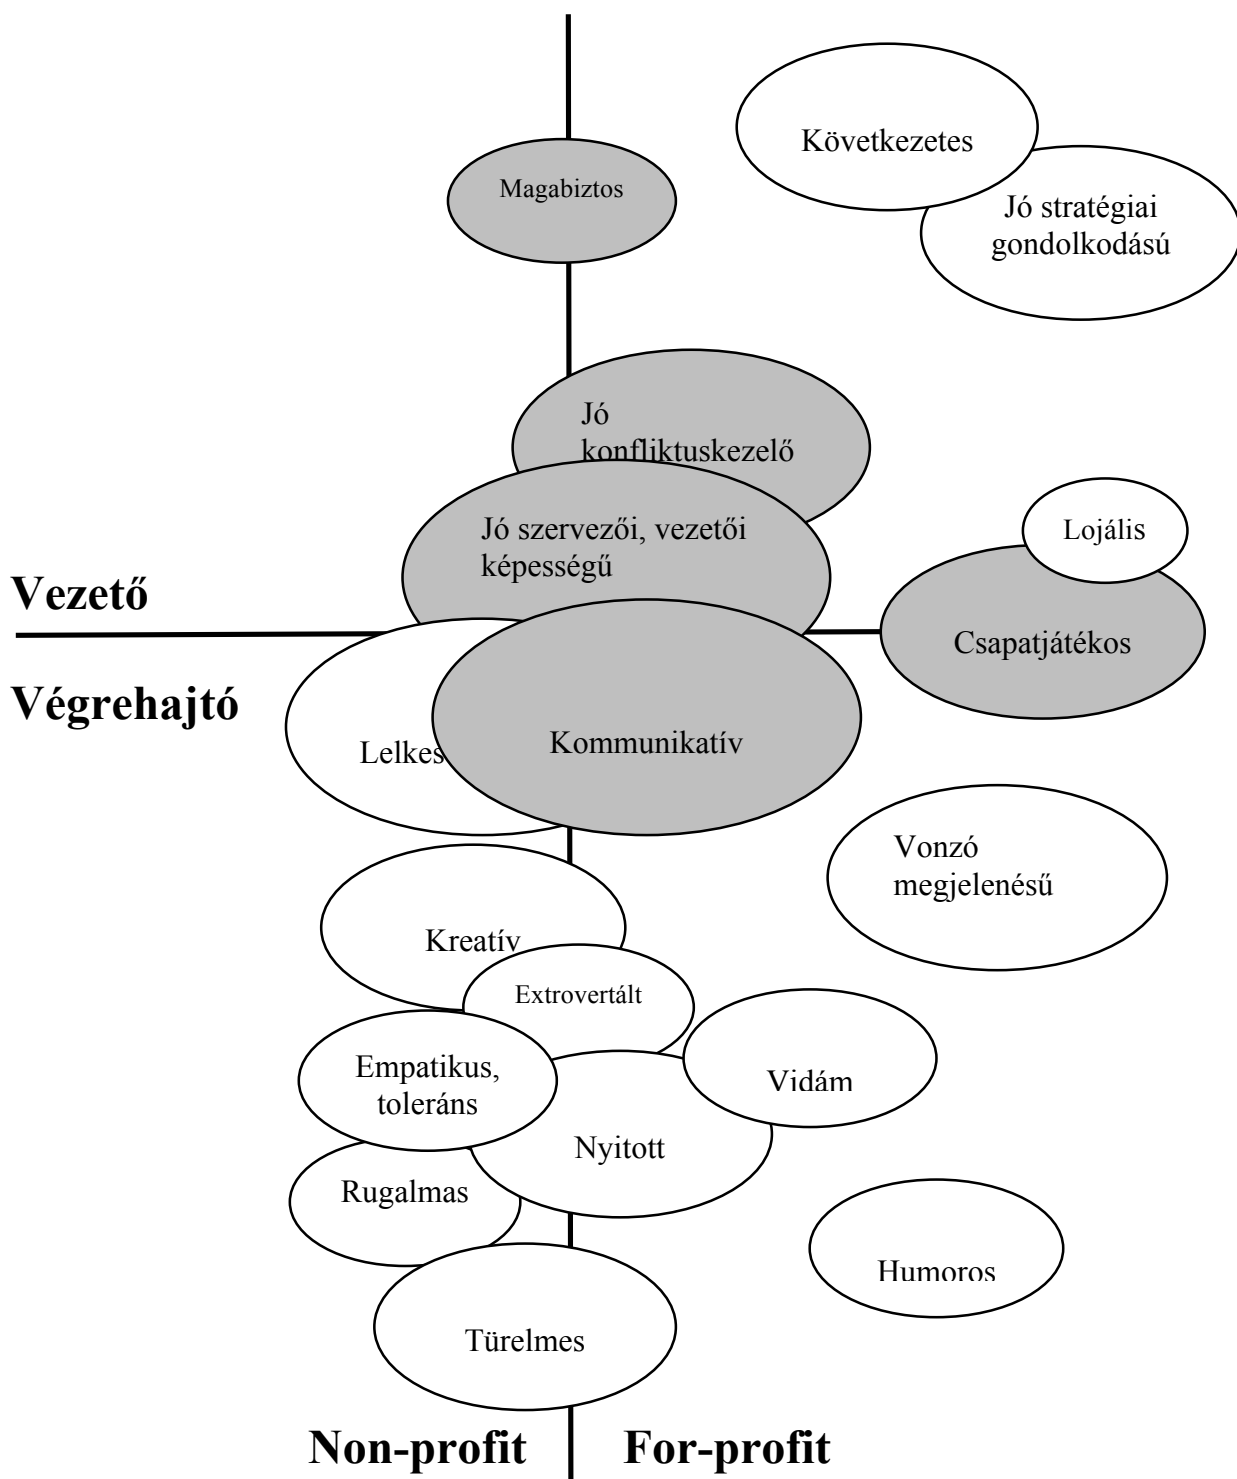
Következetes

Magabiztos

Jó stratégiai gondolkodású

Jó konfliktuskezelő

Jó szervezői, vezetői képességű

Lojális

Vezető

Csapatjátékos

Végrehajtó

Lelkes

Kommunikatív

Vonzó megjelenésű

Kreatív

Extrovertált

Empatikus, toleráns

Vidám

Nyitott

Rugalmas

Humoros

Türelmes

Non-profit

For-profit